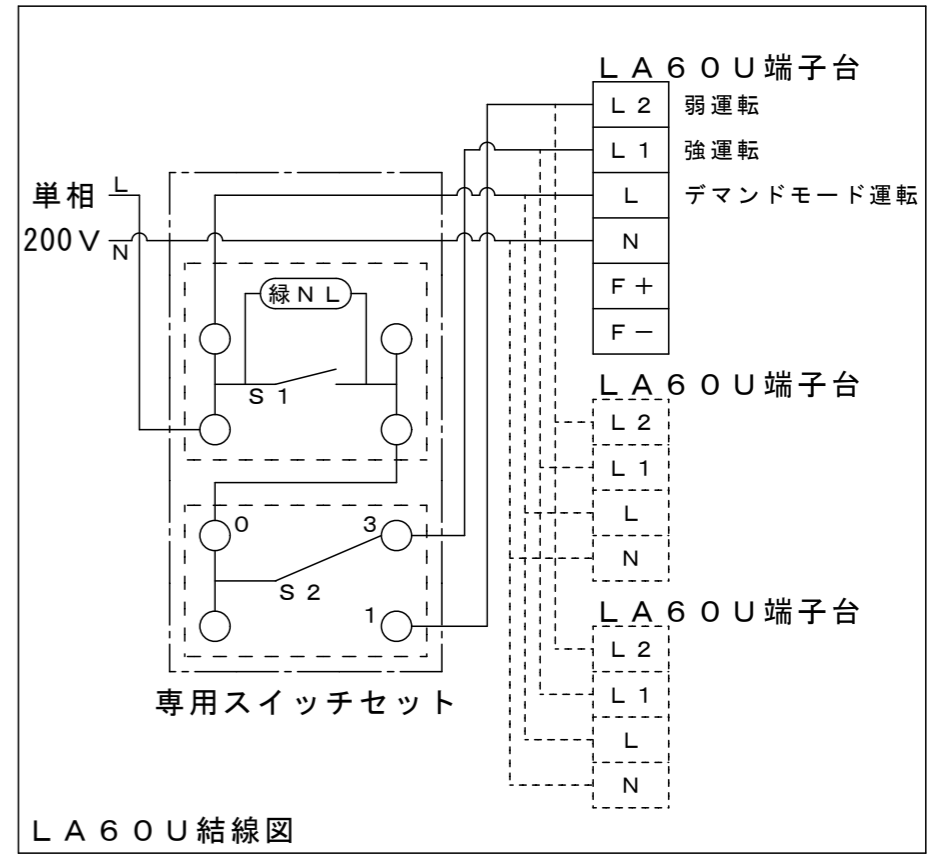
ＬＡ６０Ｕ端子台

| Ｌ２ | 弱運転 |
|---|---|
| Ｌ１ | 強運転 |
| Ｌ | デマンドモード運転 |
| Ｎ | |
| Ｆ＋ | |
| Ｆ－ | |

単相 L
200Ｖ N

緑ＮＬ
Ｓ１
0
3
Ｓ２
1

専用スイッチセット

ＬＡ６０Ｕ端子台

| Ｌ２ |
|---|
| Ｌ１ |
| Ｌ |
| Ｎ |

ＬＡ６０Ｕ端子台

| Ｌ２ |
|---|
| Ｌ１ |
| Ｌ |
| Ｎ |

ＬＡ６０Ｕ結線図